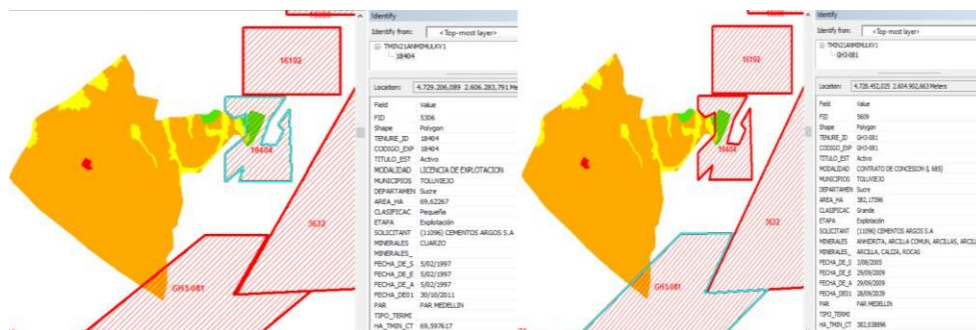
16102

18404

5632

GH3-081

Identify

Identify from: <Top-most layer>

TMIN21ANMIMULKY1
18404

Location: 4.729.206,089 2.606.283,791 Me

| Field | Value |
|---|---|
| FID | 5306 |
| Shape | Polygon |
| TENURE_ID | 18404 |
| CODIGO_EXP | 18404 |
| TITULO_EST | Activo |
| MODALIDAD | LICENCIA DE EXPLOTACION |
| MUNICIPIOS | TOLUVIEJO |
| DEPARTAMEN | Sucre |
| AREA_HA | 69,62267 |
| CLASIFICAC | Pequeña |
| ETAPA | Explotación |
| SOLICITANT | (11096) CEMENTOS ARGOS S.A |
| MINERALES | CUARZO |
| MINERALES_ | |
| FECHA_DE_S | 5/02/1997 |
| FECHA_DE_E | 5/02/1997 |
| FECHA_DE_A | 5/02/1997 |
| FECHA_DE01 | 30/10/2011 |
| PAR | PAR MEDELLIN |
| TIPO_TERMI | |
| HA_TMIN_CT | 69,597617 |

16102

18404

5632

GH3-081

Identify

Identify from: <Top-most layer>

TMIN21ANMIMULKY1
GH3-081

Location: 4.728.452,025 2.604.902,663 Meters

| Field | Value |
|---|---|
| FID | 5609 |
| Shape | Polygon |
| TENURE_ID | GH3-081 |
| CODIGO_EXP | GH3-081 |
| TITULO_EST | Activo |
| MODALIDAD | CONTRATO DE CONCESION (L 685) |
| MUNICIPIOS | TOLUVIEJO |
| DEPARTAMEN | Sucre |
| AREA_HA | 382,17396 |
| CLASIFICAC | Grande |
| ETAPA | Explotación |
| SOLICITANT | (11096) CEMENTOS ARGOS S.A |
| MINERALES | ANHIDRITA, ARCILLA COMUN, ARCILLAS, ARCILL |
| MINERALES_ | ARCILLA, CALIZA, ROCAS |
| FECHA_DE_S | 3/08/2005 |
| FECHA_DE_E | 29/09/2009 |
| FECHA_DE_A | 29/09/2009 |
| FECHA_DE01 | 28/09/2039 |
| PAR | PAR MEDELLIN |
| TIPO_TERMI | |
| HA_TMIN_CT | 382,038896 |